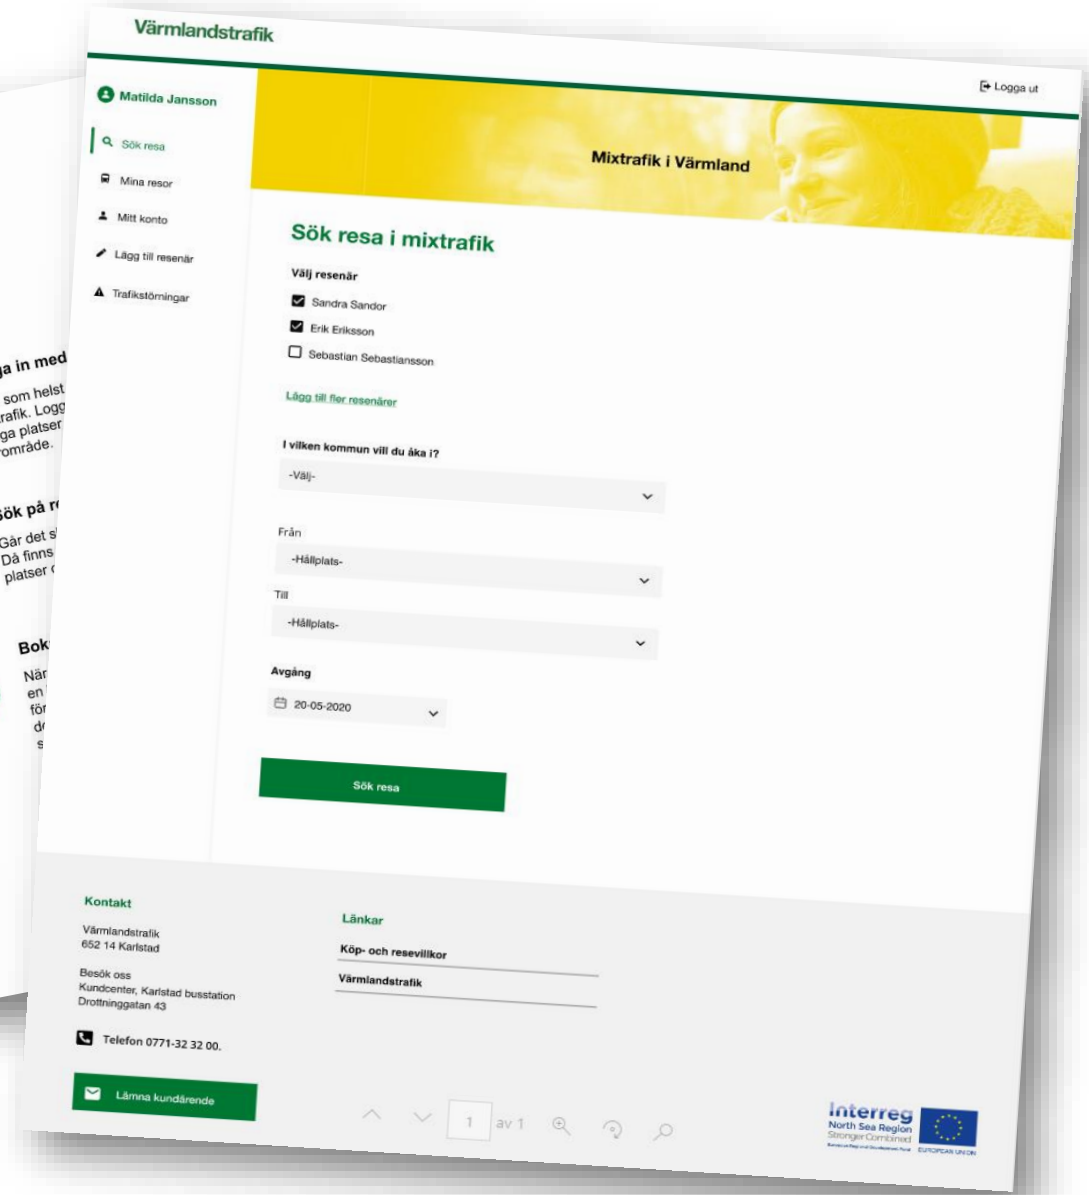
Värmlandstrafik

Matilda Jansson

Logga ut

Sök resa

Mina resor

Mitt konto

Lägg till resenär

Trafikstörningar

Mixtrafik i Värmland

Sök resa i mixtrafik

Välj resenär

Sandra Sandor

Erik Eriksson

Sebastian Sebastiansson

Lägg till fler resenärer

I vilken kommun vill du åka i?

-Välj-

Från

-Hållplats-

Till

-Hållplats-

Avgång

20-05-2020

Sök resa

ga in med

som helst rafik. Logg ga platser område.

ök på r

Går det s Då finns platser

Bok

När en för d s

Kontakt

Värmlandstrafik
652 14 Karlstad

Besök oss
Kundcenter, Karlstad busstation
Drottninggatan 43

Telefon 0771-32 32 00.

Lämna kundärende

Länkar

Köp- och resevillkor

Värmlandstrafik

1 av 1

Interreg
North Sea Region
Stronger Combined
European Regional Development Fund

EUROPEAN UNION